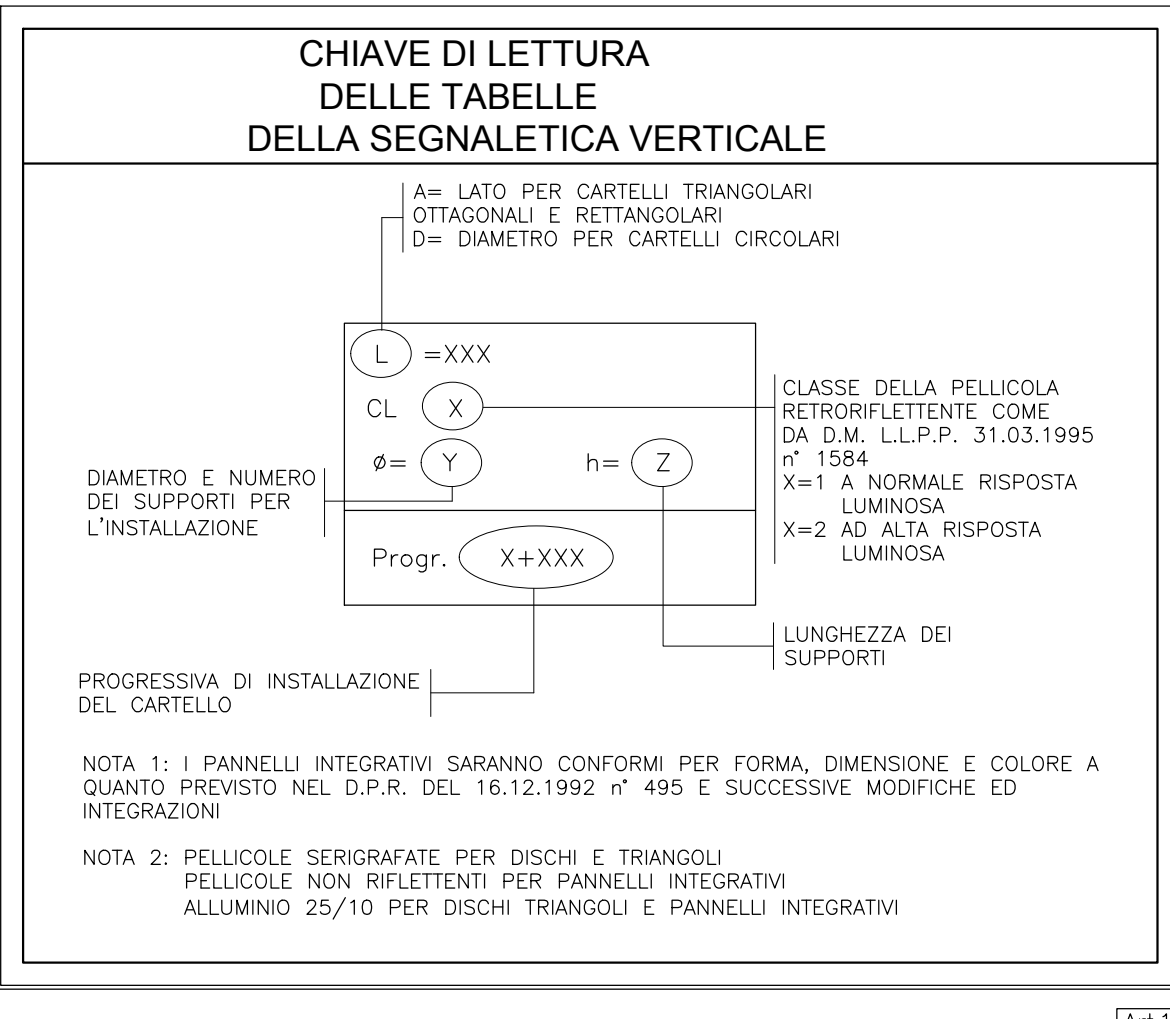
CHIAVE DI LETTURA
DELLE TABELLE
DELLA SEGNALETICA VERTICALE

A= LATO PER CARTELLI TRIANGOLARI OTTAGONALI E RETTANGOLARI
D= DIAMETRO PER CARTELLI CIRCOLARI

L =XXX

CL X

ø= Y

h= Z

Progr. X+XXX

DIAMETRO E NUMERO DEI SUPPORTI PER L'INSTALLAZIONE

CLASSE DELLA PELLICOLA RETRORIFLETTENTE COME DA D.M. L.L.P.P. 31.03.1995 n° 1584
X=1 A NORMALE RISPOSTA LUMINOSA
X=2 AD ALTA RISPOSTA LUMINOSA

LUNGHEZZA DEI SUPPORTI

PROGRESSIVA DI INSTALLAZIONE DEL CARTELLO

NOTA 1: I PANNELLI INTEGRATIVI SARANNO CONFORMI PER FORMA, DIMENSIONE E COLORE A QUANTO PREVISTO NEL D.P.R. DEL 16.12.1992 n° 495 E SUCCESSIVE MODIFICHE ED INTEGRAZIONI

NOTA 2: PELLICOLE SERIGRAFATE PER DISCHI E TRIANGOLI
PELLICOLE NON RIFLETTENTI PER PANNELLI INTEGRATIVI
ALLUMINIO 25/10 PER DISCHI TRIANGOLI E PANNELLI INTEGRATIVI

Art.1